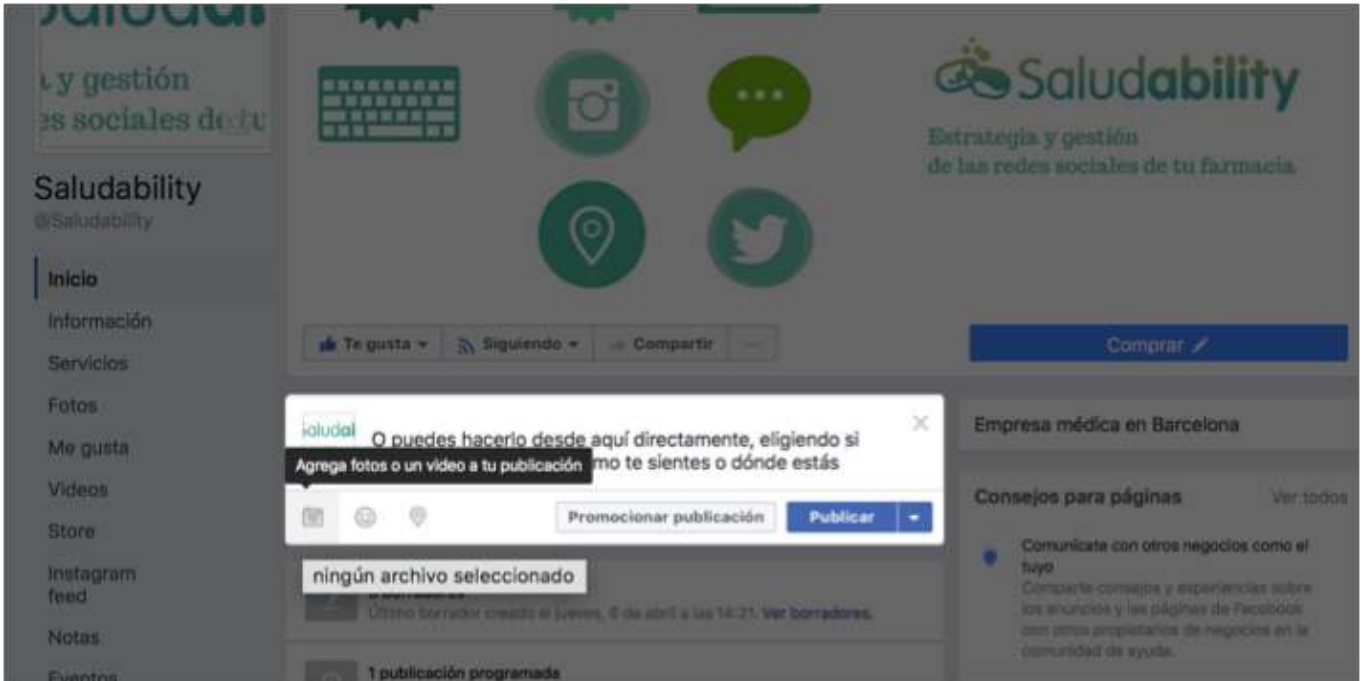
y gestión
es sociales de tu

Saludability
@Saludability

Inicio
Información
Servicios
Fotos
Me gusta
Videos
Store
Instagram feed
Notas
Eventos

Saludability
Estrategia y gestión
de las redes sociales de tu farmacia

Te gusta
Siguiendo
Compartir
...

Comprar

saludal
O puedes hacerlo desde aquí directamente, eligiendo si
Agrega fotos o un video a tu publicación
mo te sientes o dónde estás

Promocionar publicación
Publicar

ningún archivo seleccionado
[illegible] borradores
Último borrador creado el jueves, 6 de abril a las 14:21. Ver borradores.

1 publicación programada

Empresa médica en Barcelona

Consejos para páginas
Ver todos

Comunícate con otros negocios como el tuyo
Comparte consejos y experiencias sobre los anuncios y las páginas de Facebook con otros propietarios de negocios en la comunidad de ayuda.